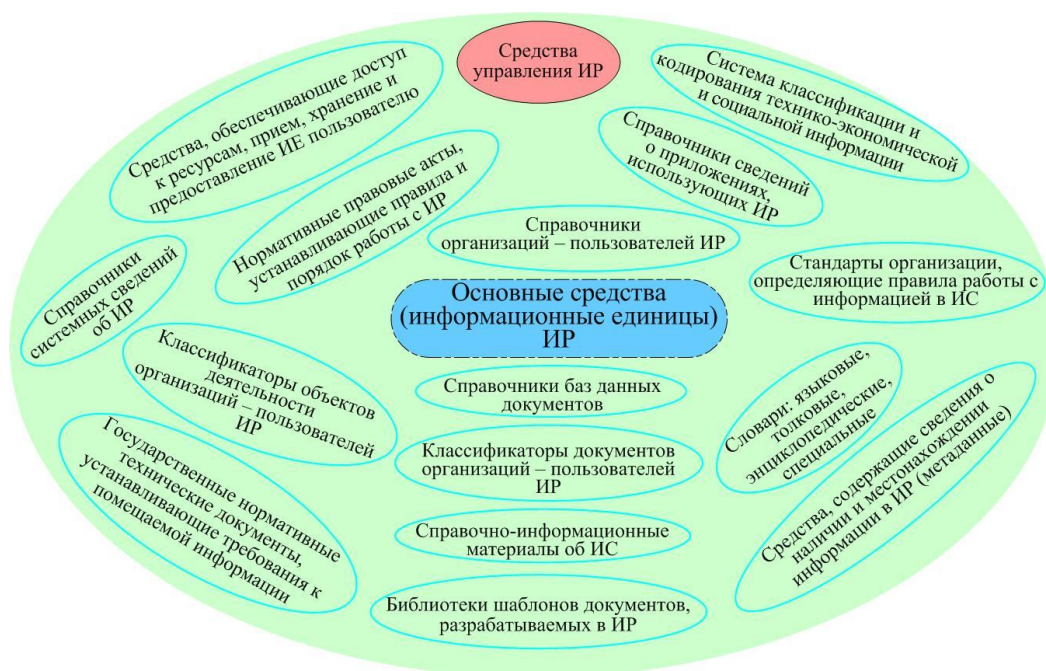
Средства управления ИР

Средства, обеспечивающие доступ к ресурсам, прием, хранение и предоставление ИЕ пользователю

Система классификации и кодирования технико-экономической и социальной информации

Справочники сведений о приложениях, использующих ИР

Нормативные правовые акты, устанавливающие правила и порядок работы с ИР

Справочники организаций – пользователей ИР

Справочники системных сведений об ИР

Основные средства (информационные единицы) ИР

Стандарты организации, определяющие правила работы с информацией в ИС

Классификаторы объектов деятельности организаций – пользователей ИР

Справочники баз данных документов

Словари: языковые, толковые, энциклопедические, специальные

Государственные нормативные технические документы, устанавливающие требования к помещаемой информации

Классификаторы документов организаций – пользователей ИР

Средства, содержащие сведения о наличии и местонахождении информации в ИР (метаданные)

Справочно-информационные материалы об ИС

Библиотеки шаблонов документов, разрабатываемых в ИР